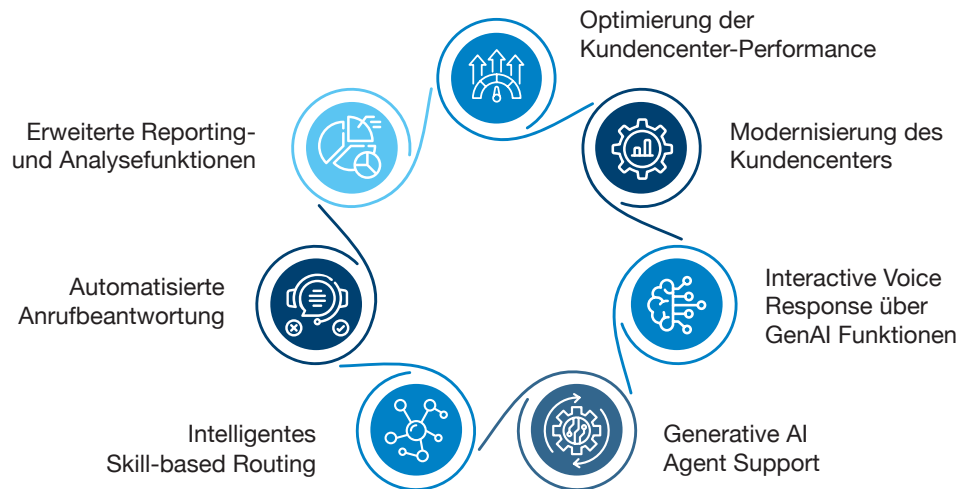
Optimierung der Kundencenter-Performance

Modernisierung des Kundencenters

Interactive Voice Response über GenAI Funktionen

Generative AI Agent Support

Intelligentes Skill-based Routing

Automatisierte Anrufbeantwortung

Erweiterte Reporting- und Analysefunktionen